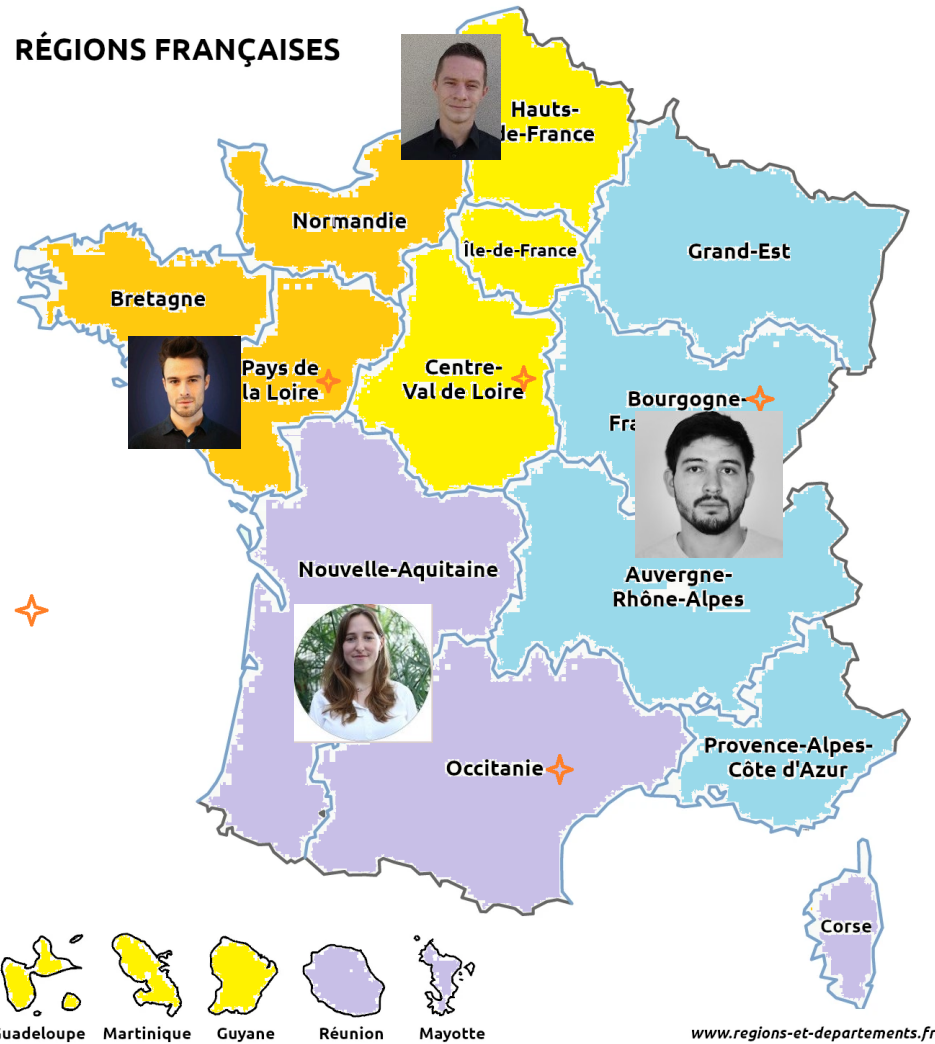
RÉGIONS FRANÇAISES

Hauts-de-France

Normandie

Île-de-France

Grand-Est

Bretagne

Pays de la Loire

Centre-Val de Loire

Bourgogne-Fr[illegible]

Nouvelle-Aquitaine

Auvergne-Rhône-Alpes

Occitanie

Provence-Alpes-Côte d'Azur

Corse

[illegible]uadeloupe

Martinique

Guyane

Réunion

Mayotte

www.regions-et-departements.fr